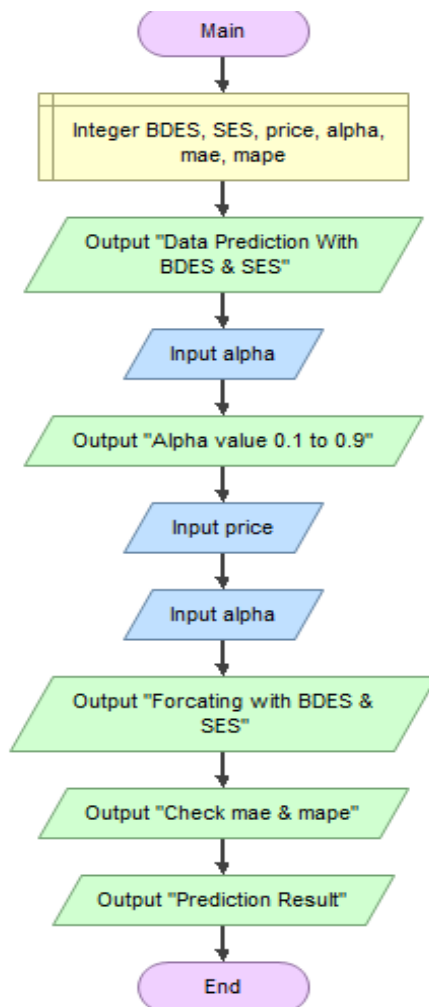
Main

Integer BDES, SES, price, alpha, mae, mape

Output "Data Prediction With BDES & SES"

Input alpha

Output "Alpha value 0.1 to 0.9"

Input price

Input alpha

Output "Forcating with BDES & SES"

Output "Check mae & mape"

Output "Prediction Result"

End